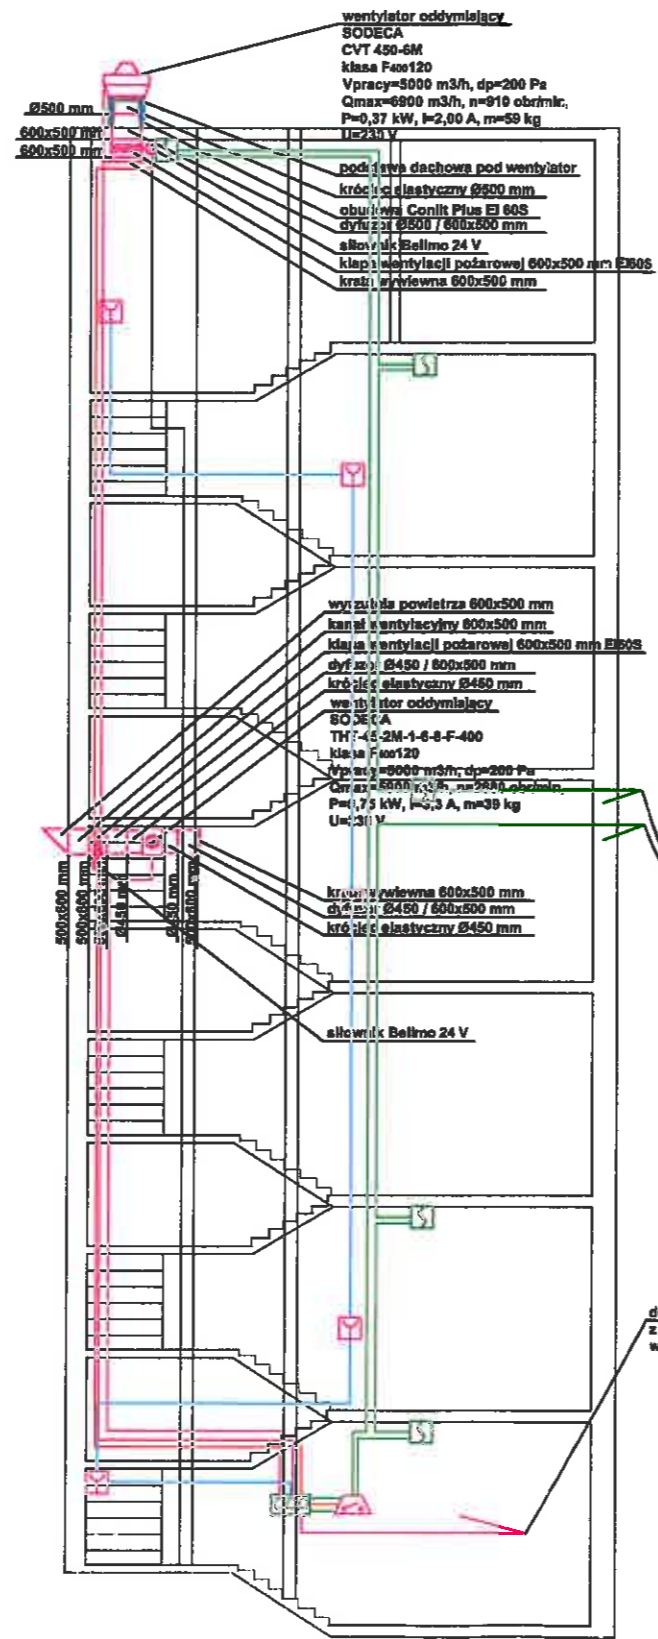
wentylator oddymiający
SODECA
CVT 450-6M
klasa F400120
Vpracy=5000 m3/h, dp=200 Pa
Qmax=6900 m3/h, n=910 obr/min.
P=0,37 kW, I=2,00 A, m=59 kg
U=230 V

Ø500 mm
600x500 mm
600x500 mm

podstawa dachowa pod wentylator
króciec elastyczny Ø500 mm
obudowa Conlit Plus EI 60S
dyfuzor Ø500 / 600x500 mm
siłownik Belimo 24 V
klapa wentylacji pożarowej 600x500 mm EI60S
kratka wywiewna 600x500 mm

wyrzutnia powietrza 600x500 mm
kanał wentylacyjny 600x500 mm
klapa wentylacji pożarowej 600x500 mm EI60S
dyfuzor Ø450 / 600x500 mm
króciec elastyczny Ø450 mm
wentylator oddymiający
SODECA
THT-45-2M-1-6-8-F-400
klasa F400120
Vpracy=5000 m3/h, dp=200 Pa
Qmax=5000 m3/h, n=2850 obr/min
P=0,75 kW, I=3,3 A, m=39 kg
U=230 V

500x500 mm
600x500 mm
Ø450 mm
Ø450 mm
600x500 mm

kratka wywiewna 600x500 mm
dyfuzor Ø450 / 600x500 mm
króciec elastyczny Ø450 mm

siłownik Belimo 24 V

d
z
w